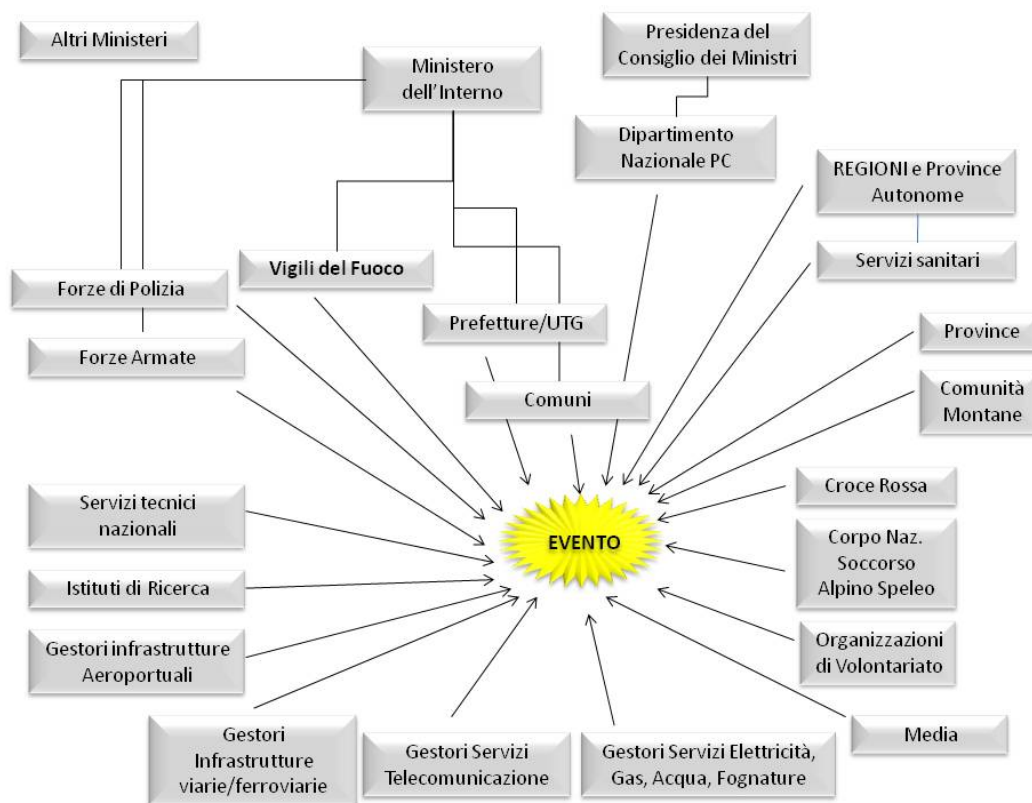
Altri Ministeri

Ministero dell'Interno

Presidenza del Consiglio dei Ministri

Dipartimento Nazionale PC

REGIONI e Province Autonome

Servizi sanitari

Vigili del Fuoco

Forze di Polizia

Prefetture/UTG

Province

Forze Armate

Comuni

Comunità Montane

Croce Rossa

Servizi tecnici nazionali

EVENTO

Corpo Naz. Soccorso Alpino Speleo

Istituti di Ricerca

Gestori infrastrutture Aeroportuali

Organizzazioni di Volontariato

Media

Gestori Infrastrutture viarie/ferroviarie

Gestori Servizi Telecomunicazione

Gestori Servizi Elettricità, Gas, Acqua, Fognature